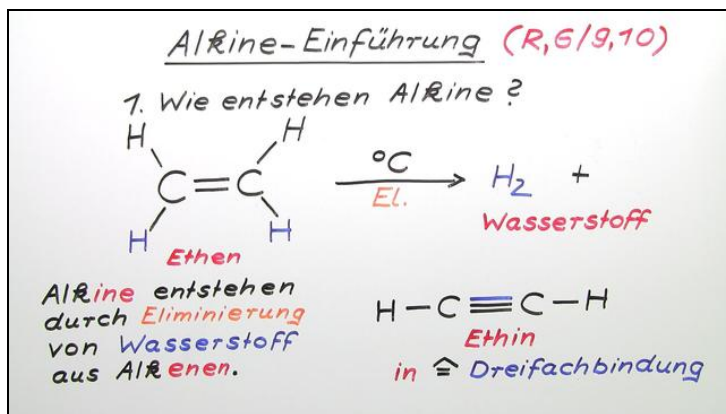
Alkine-Einführung (R, 6/9,10)

1. Wie entstehen Alkine?

H H C=C H H
Ethen

$\xrightarrow[El.]{°C}$ $H_2$ +
Wasserstoff

Alkine entstehen durch Eliminierung von Wasserstoff aus Alkenen.

H—C≡C—H
Ethin
in ≙ Dreifachbindung